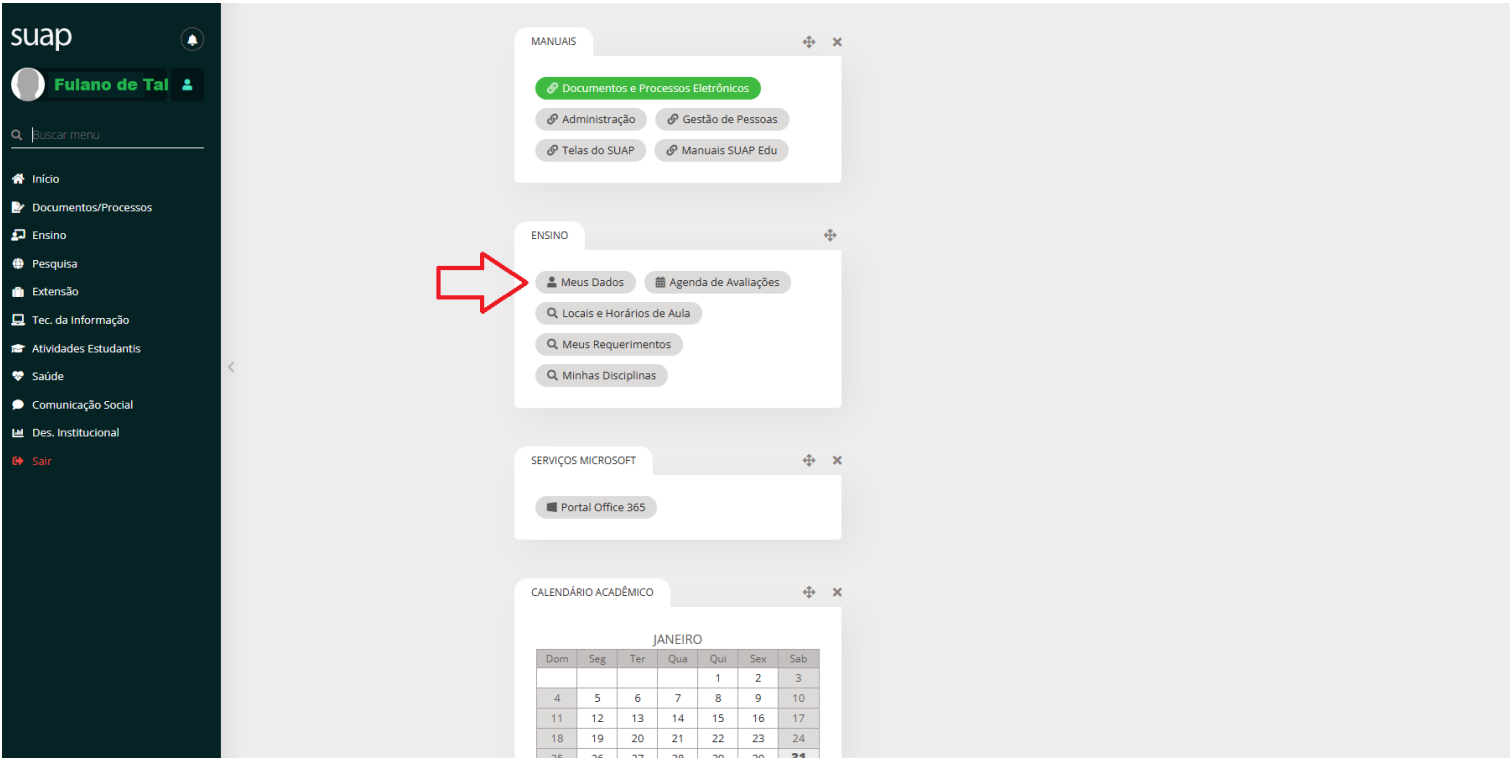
suap

Fulano de Tal

Buscar menu

Início
Documentos/Processos
Ensino
Pesquisa
Extensão
Tec. da Informação
Atividades Estudantis
Saúde
Comunicação Social
Des. Institucional
Sair

MANUAIS

Documentos e Processos Eletrônicos
Administração
Gestão de Pessoas
Telas do SUAP
Manuais SUAP Edu

ENSINO

Meus Dados
Agenda de Avaliações
Locais e Horários de Aula
Meus Requerimentos
Minhas Disciplinas

SERVIÇOS MICROSOFT

Portal Office 365

CALENDÁRIO ACADÊMICO

JANEIRO

| Dom | Seg | Ter | Qua | Qui | Sex | Sab |
|---|---|---|---|---|---|---|
| | | | | 1 | 2 | 3 |
| 4 | 5 | 6 | 7 | 8 | 9 | 10 |
| 11 | 12 | 13 | 14 | 15 | 16 | 17 |
| 18 | 19 | 20 | 21 | 22 | 23 | 24 |
| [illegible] | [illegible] | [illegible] | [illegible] | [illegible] | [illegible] | 31 |